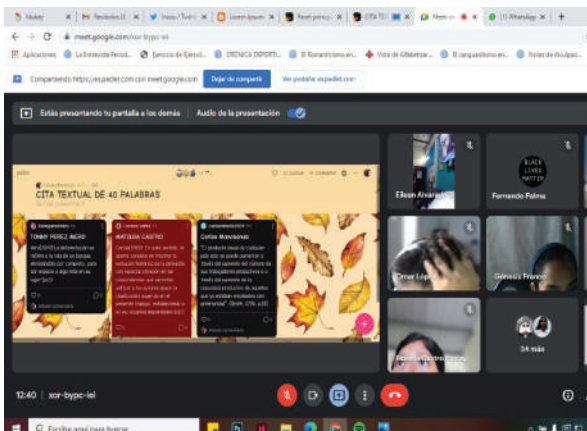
Youtube | Recibidos | Inicio / Twitter | Lorem Ipsum | Reel princip | CITA TE | Meet | (1) WhatsApp

meet.google.com/xor-bypc-iel

Aplicaciones | La Entrevista Period... | Ejercicio de Ejercici... | CRÓNICA DEPORTIV... | Reel | El Romanticismo en... | Vida de Gilbertar... | El surrealismo en... | Todas de divulgaci...

Compartiendo https://es.padlet.com con meet.google.com | Dejar de compartir | Ver pestaña es.padlet.com

Estás presentando tu pantalla a los demás | Audio de la presentación

padlet

CITA TEXTUAL DE 40 PALABRAS

TONNY PÉREZ NERO

MATILDA CASTRO

Carlos Manolanda

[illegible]

Eileen Alvarez

Fernando Palma

BLACK LIVES MATTER

Omar López

Génesis Franco

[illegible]

34 más

12:40 | xor-bypc-iel

Escribe aquí para buscar